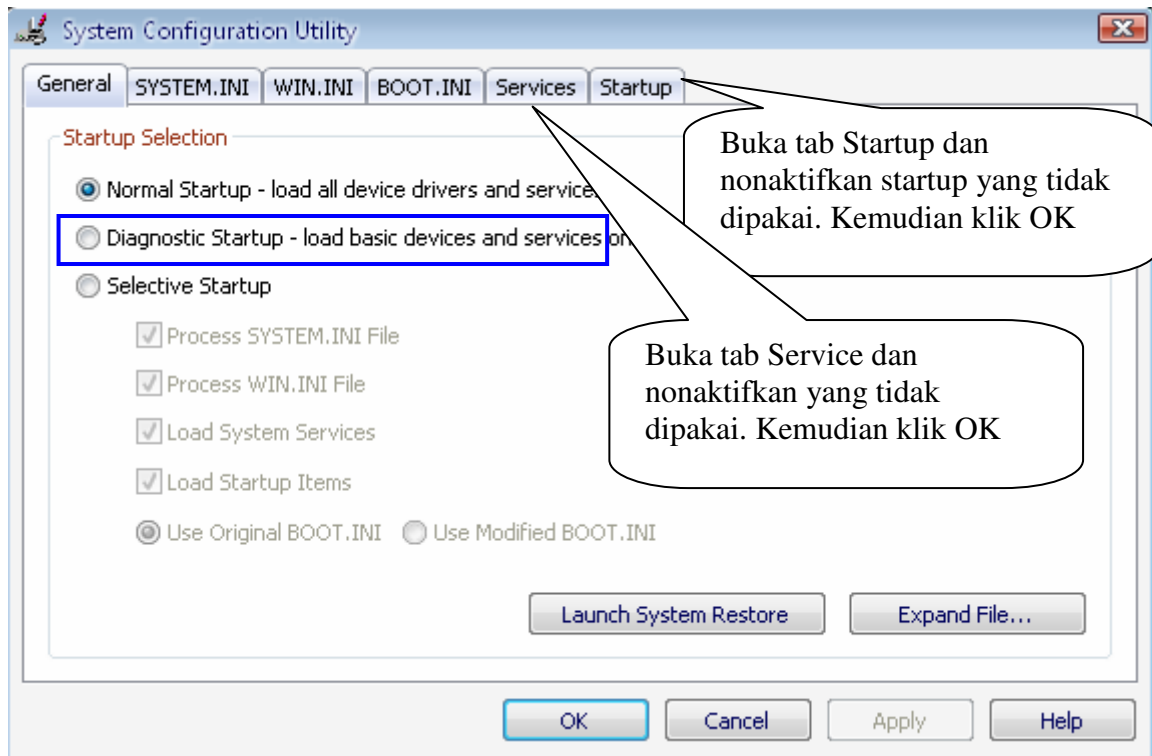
System Configuration Utility

General | SYSTEM.INI | WIN.INI | BOOT.INI | Services | Startup

Startup Selection

Normal Startup - load all device drivers and service

Diagnostic Startup - load basic devices and services on

Selective Startup

Process SYSTEM.INI File

Process WIN.INI File

Load System Services

Load Startup Items

Use Original BOOT.INI Use Modified BOOT.INI

Launch System Restore

Expand File...

OK Cancel Apply Help

Buka tab Startup dan nonaktifkan startup yang tidak dipakai. Kemudian klik OK

Buka tab Service dan nonaktifkan yang tidak dipakai. Kemudian klik OK